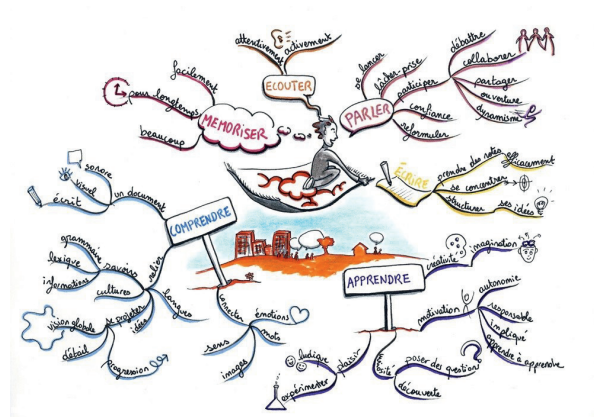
attentivement
activement
ECOUTER
se lancer
lâcher-prise
participer
confiance
reformuler
débattre
collaborer
partager
ouverture
dynamisme
PARLER
facilement
plus longtemps
beaucoup
MEMORISER
ÉCRIRE
prendre des notes
efficacement
se concentrer
structurer
ses idées
sonore
visuel
un document
écrit
COMPRENDRE
grammaire
savoirs
lexique
informations
cultures
relier
vision globale
projeter
idées
langues
détail
progression
émotions
mots
ressentir
sens
images
APPRENDRE
créativité
imagination
motivation
autonomie
responsable
impliqué
apprendre à apprendre
ludique
plaisir
expérimenter
curiosité
poser des questions
découverte